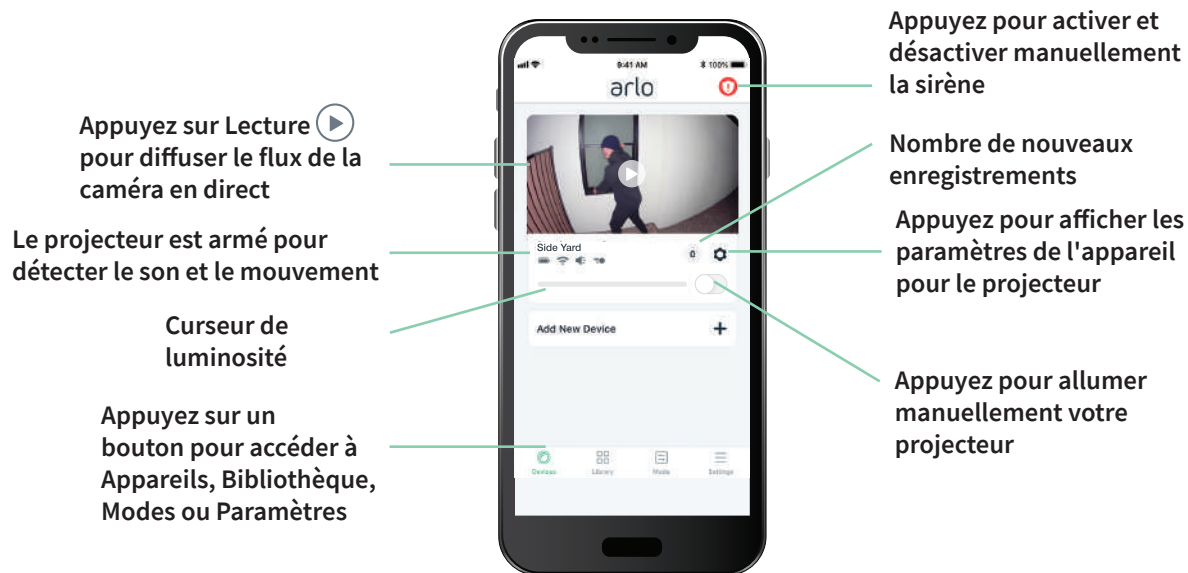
Appuyez sur Lecture pour diffuser le flux de la caméra en direct

Le projecteur est armé pour détecter le son et le mouvement

Curseur de luminosité

Appuyez sur un bouton pour accéder à Appareils, Bibliothèque, Modes ou Paramètres

9:41 AM

100%

arlo

Side Yard

0

Add New Device

Devices

Library

Mode

Settings

Appuyez pour activer et désactiver manuellement la sirène

Nombre de nouveaux enregistrements

Appuyez pour afficher les paramètres de l'appareil pour le projecteur

Appuyez pour allumer manuellement votre projecteur